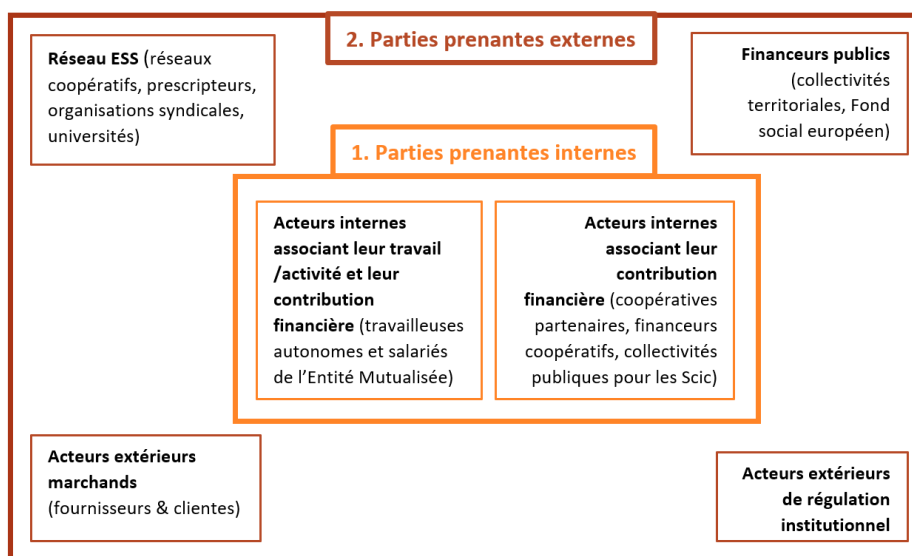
2. Parties prenantes externes

Réseau ESS (réseaux coopératifs, prescripteurs, organisations syndicales, universités)

Financeurs publics (collectivités territoriales, Fond social européen)

1. Parties prenantes internes

Acteurs internes associant leur travail /activité et leur contribution financière (travailleuses autonomes et salariés de l'Entité Mutualisée)

Acteurs internes associant leur contribution financière (coopératives partenaires, financeurs coopératifs, collectivités publiques pour les Scic)

Acteurs extérieurs marchands (fournisseurs & clientes)

Acteurs extérieurs de régulation institutionnel